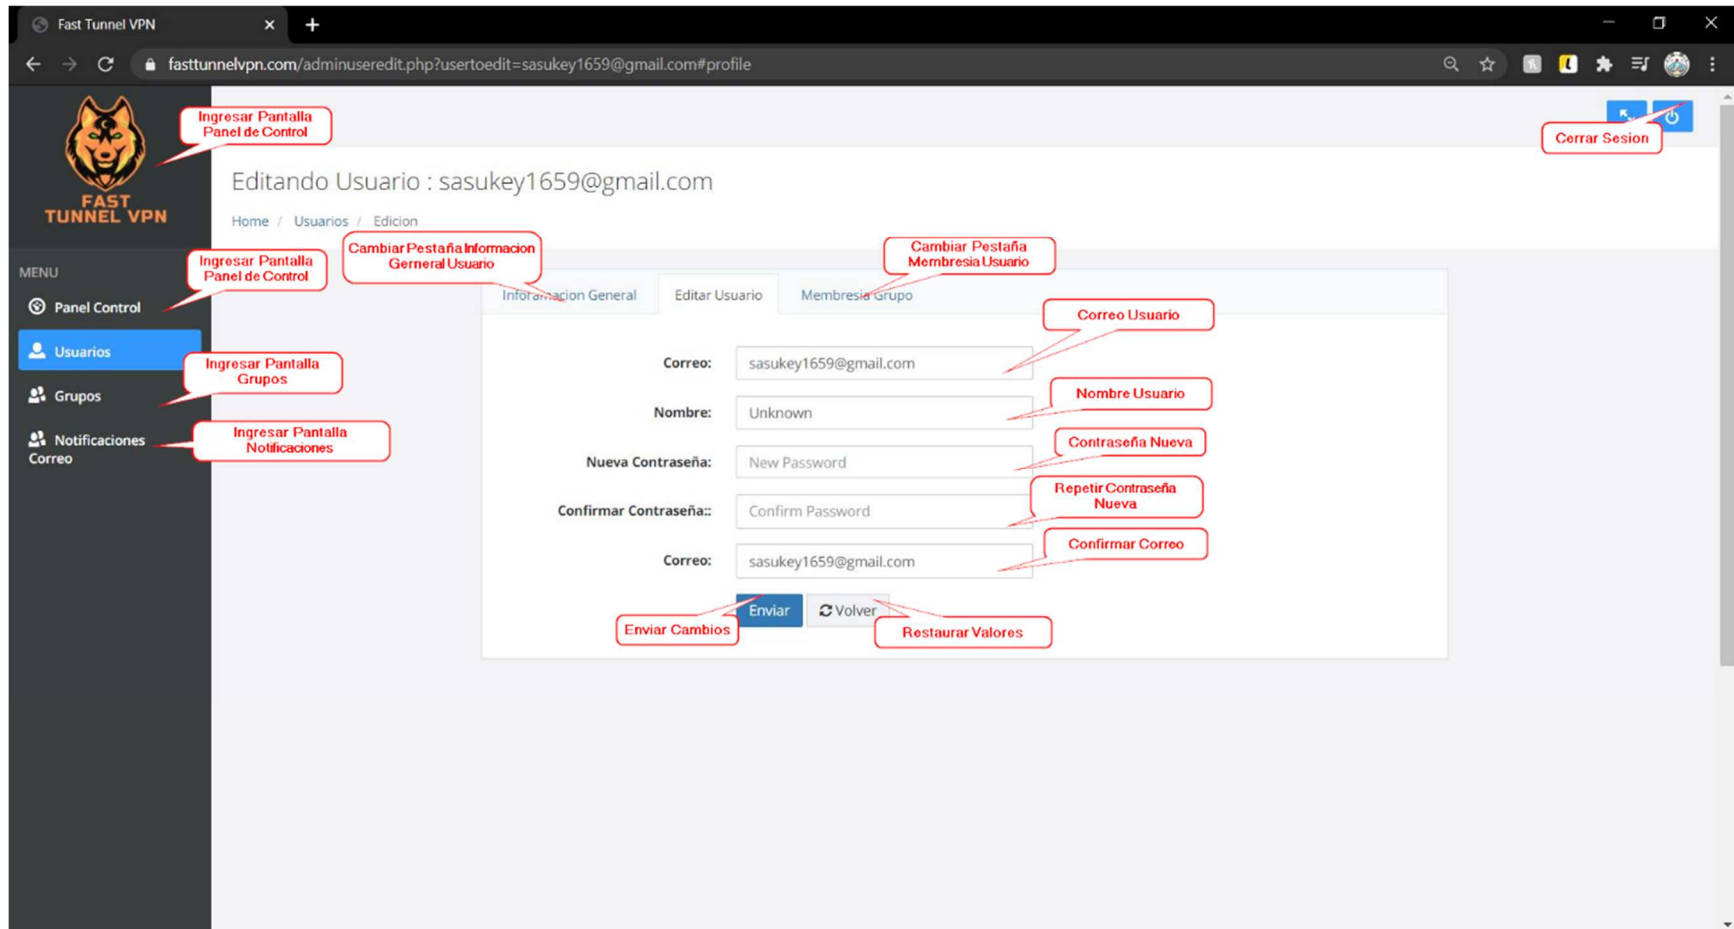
Fast Tunnel VPN

fasttunnelvpn.com/adminuseredit.php?usertoedit=sasukey1659@gmail.com#profile

FAST TUNNEL VPN

Ingresar Pantalla Panel de Control

Cerrar Sesion

Editando Usuario : sasukey1659@gmail.com

Home / Usuarios / Edicion

MENU

Ingresar Pantalla Panel de Control

Cambiar Pestaña Informacion Gerneral Usuario

Cambiar Pestaña Membresia Usuario

Panel Control

Usuarios

Ingresar Pantalla Grupos

Grupos

Notificaciones Correo

Ingresar Pantalla Notificaciones

Informacion General | Editar Usuario | Membresia Grupo

Correo Usuario

Correo: sasukey1659@gmail.com

Nombre Usuario

Nombre: Unknown

Contraseña Nueva

Nueva Contraseña: New Password

Repetir Contraseña Nueva

Confirmar Contraseña:: Confirm Password

Confirmar Correo

Correo: sasukey1659@gmail.com

Enviar

Volver

Enviar Cambios

Restaurar Valores